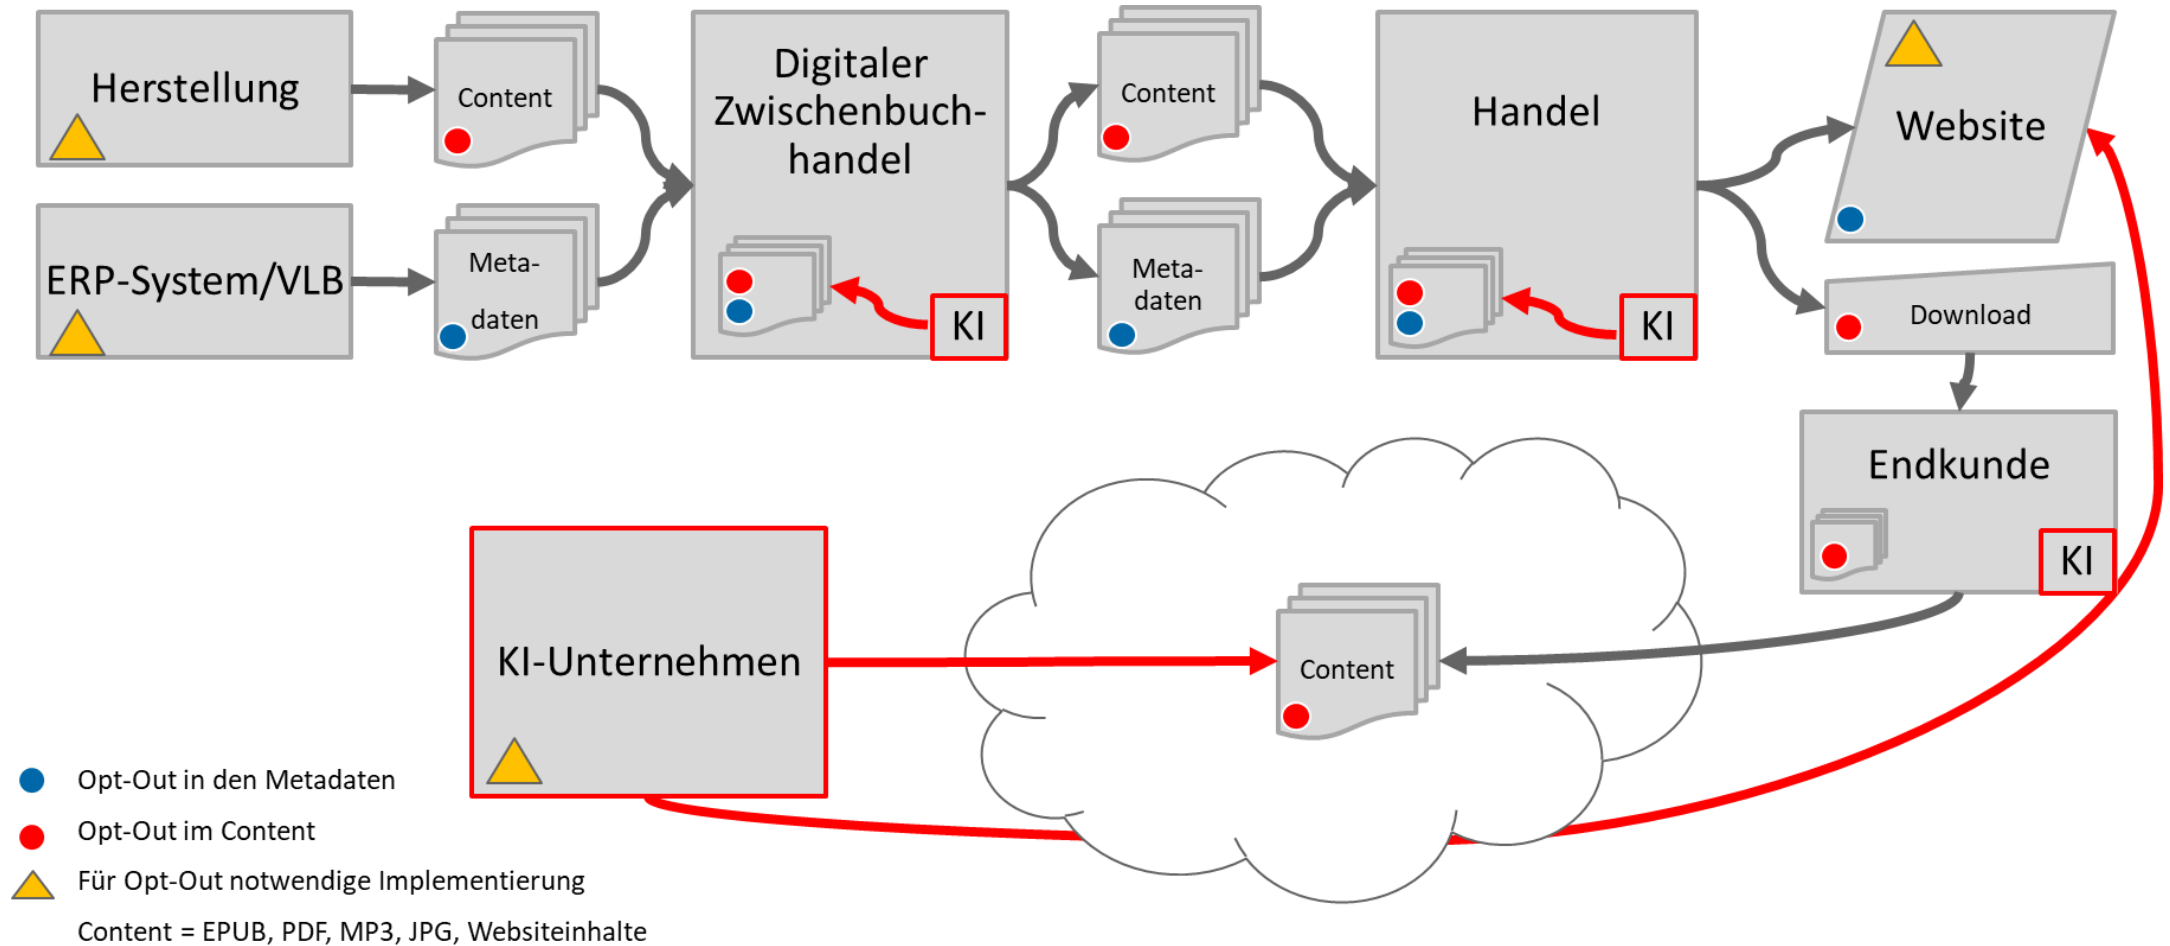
Herstellung

Content

Digitaler Zwischenbuchhandel

Content

Handel

Website

ERP-System/VLB

Metadaten

KI

Metadaten

KI

Download

Endkunde

KI

KI-Unternehmen

Content

Opt-Out in den Metadaten

Opt-Out im Content

Für Opt-Out notwendige Implementierung

Content = EPUB, PDF, MP3, JPG, Websiteinhalte